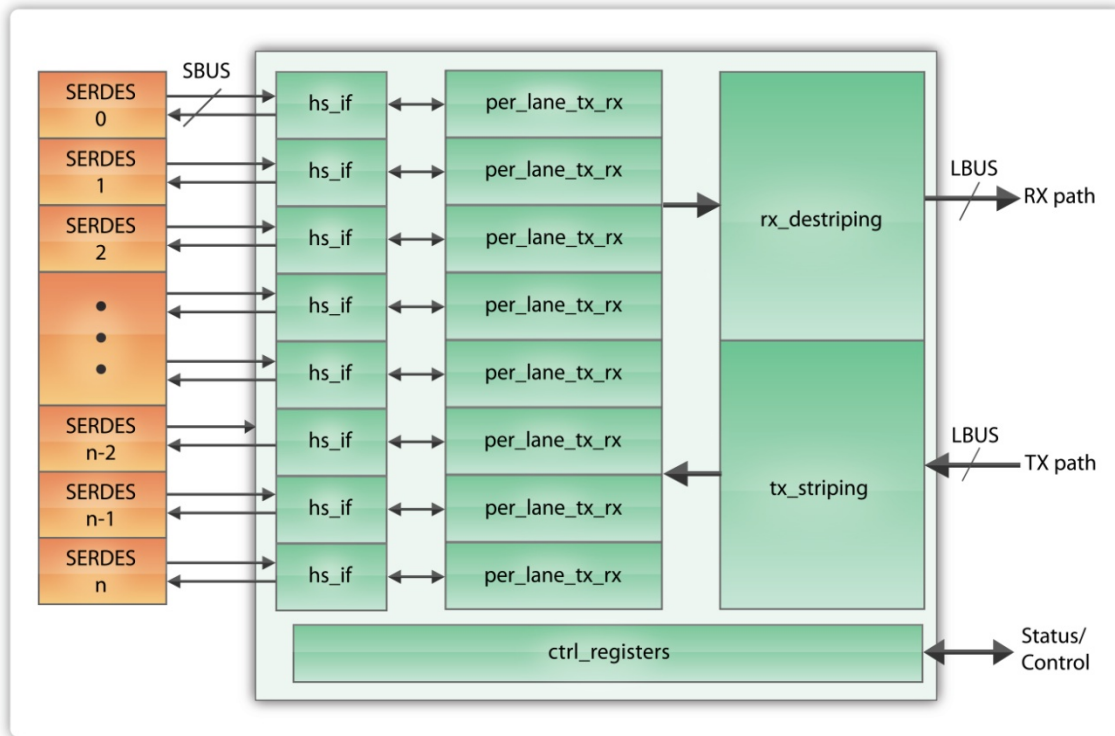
SERDES 0
SERDES 1
SERDES 2
•
•
•
SERDES n-2
SERDES n-1
SERDES n

SBUS

hs_if
hs_if
hs_if
hs_if
hs_if
hs_if
hs_if
hs_if

per_lane_tx_rx
per_lane_tx_rx
per_lane_tx_rx
per_lane_tx_rx
per_lane_tx_rx
per_lane_tx_rx
per_lane_tx_rx
per_lane_tx_rx

rx_destriping

tx_striping

LBUS
RX path

LBUS
TX path

ctrl_registers

Status/
Control